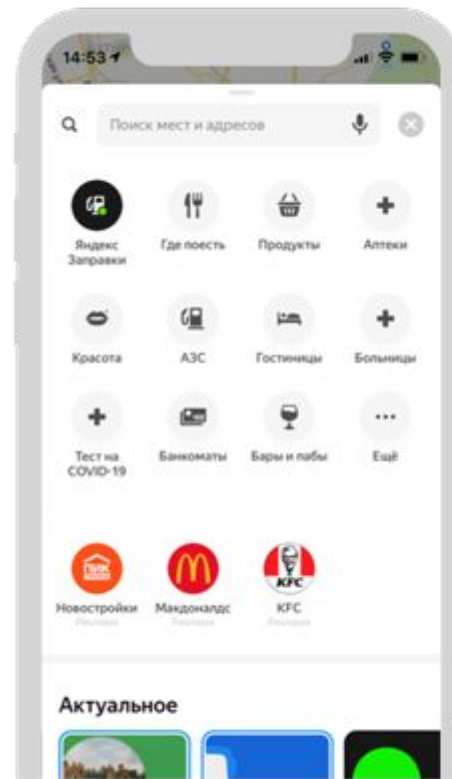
14:53

Поиск мест и адресов

Яндекс Заправки

Где поесть

Продукты

Аптеки

Красота

АЗС

Гостиницы

Больницы

Тест на COVID-19

Банкоматы

Бары и пабы

Ещё

ПИК

Новостройки
Реклама

Макдоналдс
Реклама

KFC

KFC
Реклама

Актуальное